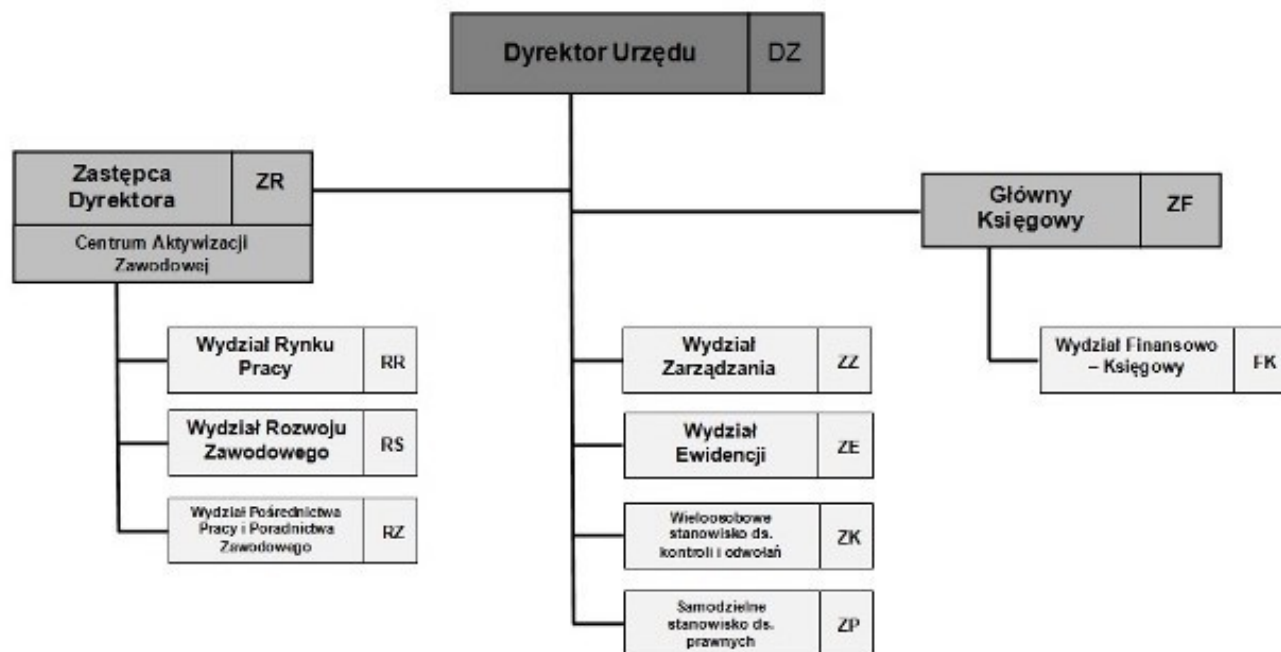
Dyrektor Urzędu DZ

Zastępca Dyrektora ZR

Centrum Aktywizacji Zawodowej

Główny Księgowy ZF

Wydział Rynku Pracy RR

Wydział Rozwoju Zawodowego RS

Wydział Pośrednictwa Pracy i Poradnictwa Zawodowego RZ

Wydział Zarządzania ZZ

Wydział Ewidencji ZE

Wieloosobowe stanowisko ds. kontroli i odwołań ZK

Samodzielne stanowisko ds. prawnych ZP

Wydział Finansowo – Księgowy FK